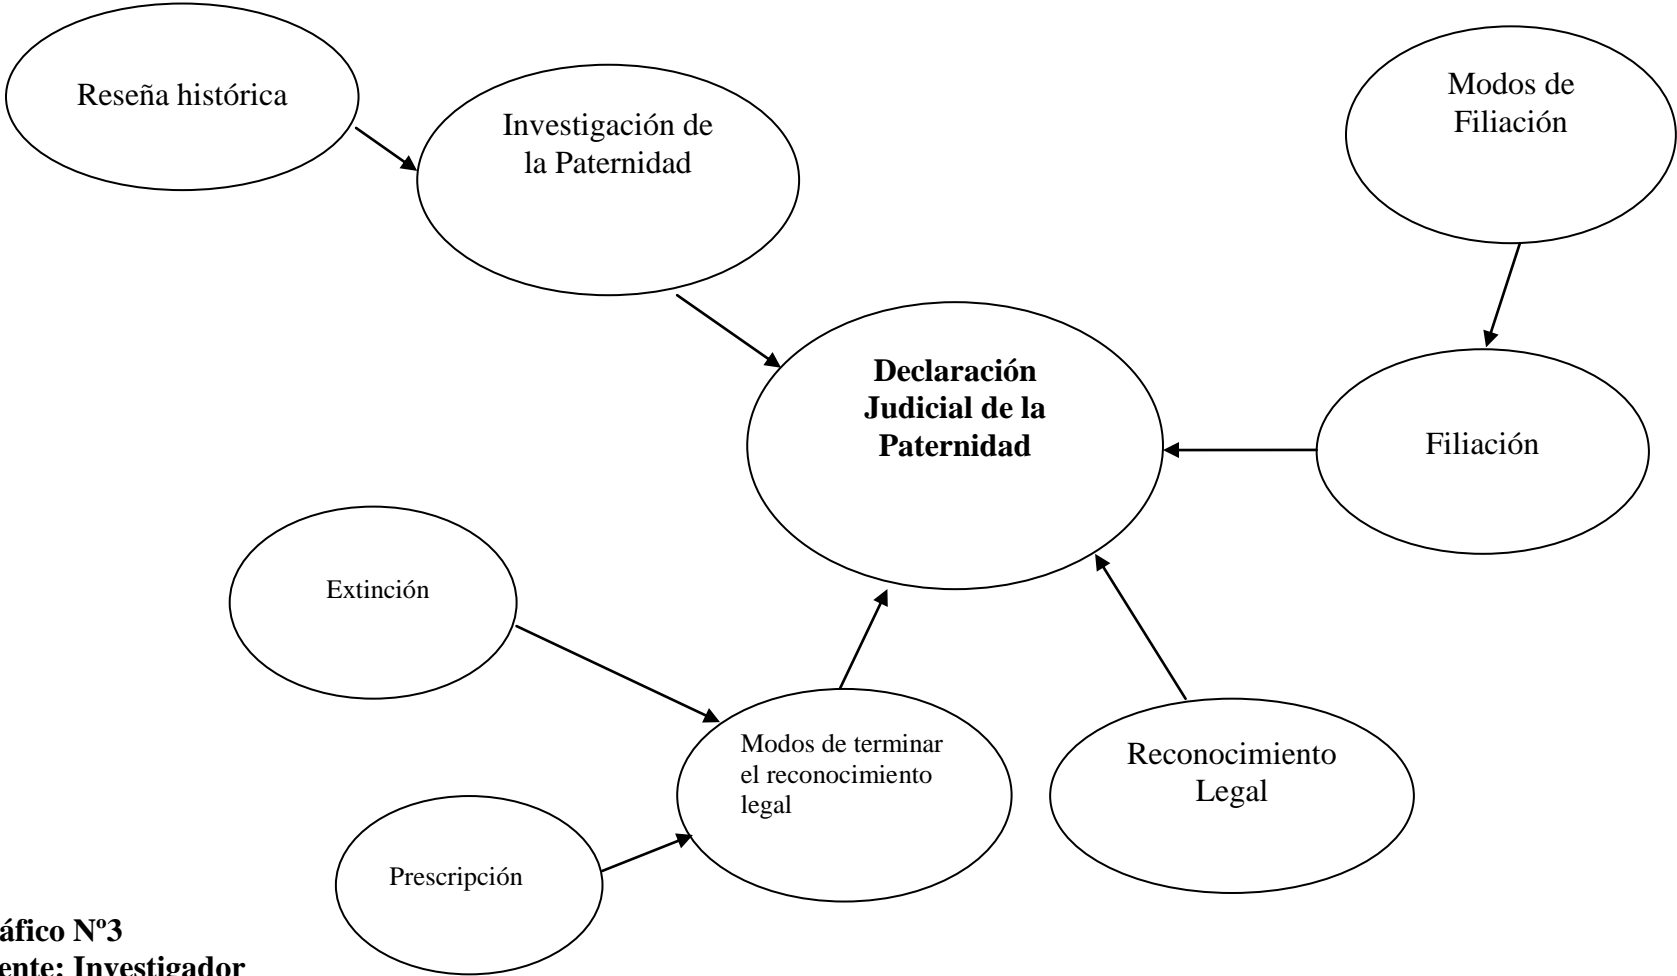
Reseña histórica

Investigación de la Paternidad

Modos de Filiación

Declaración Judicial de la Paternidad

Filiación

Extinción

Modos de terminar el reconocimiento legal

Reconocimiento Legal

Prescripción

áfico Nº3
ente: Investigador